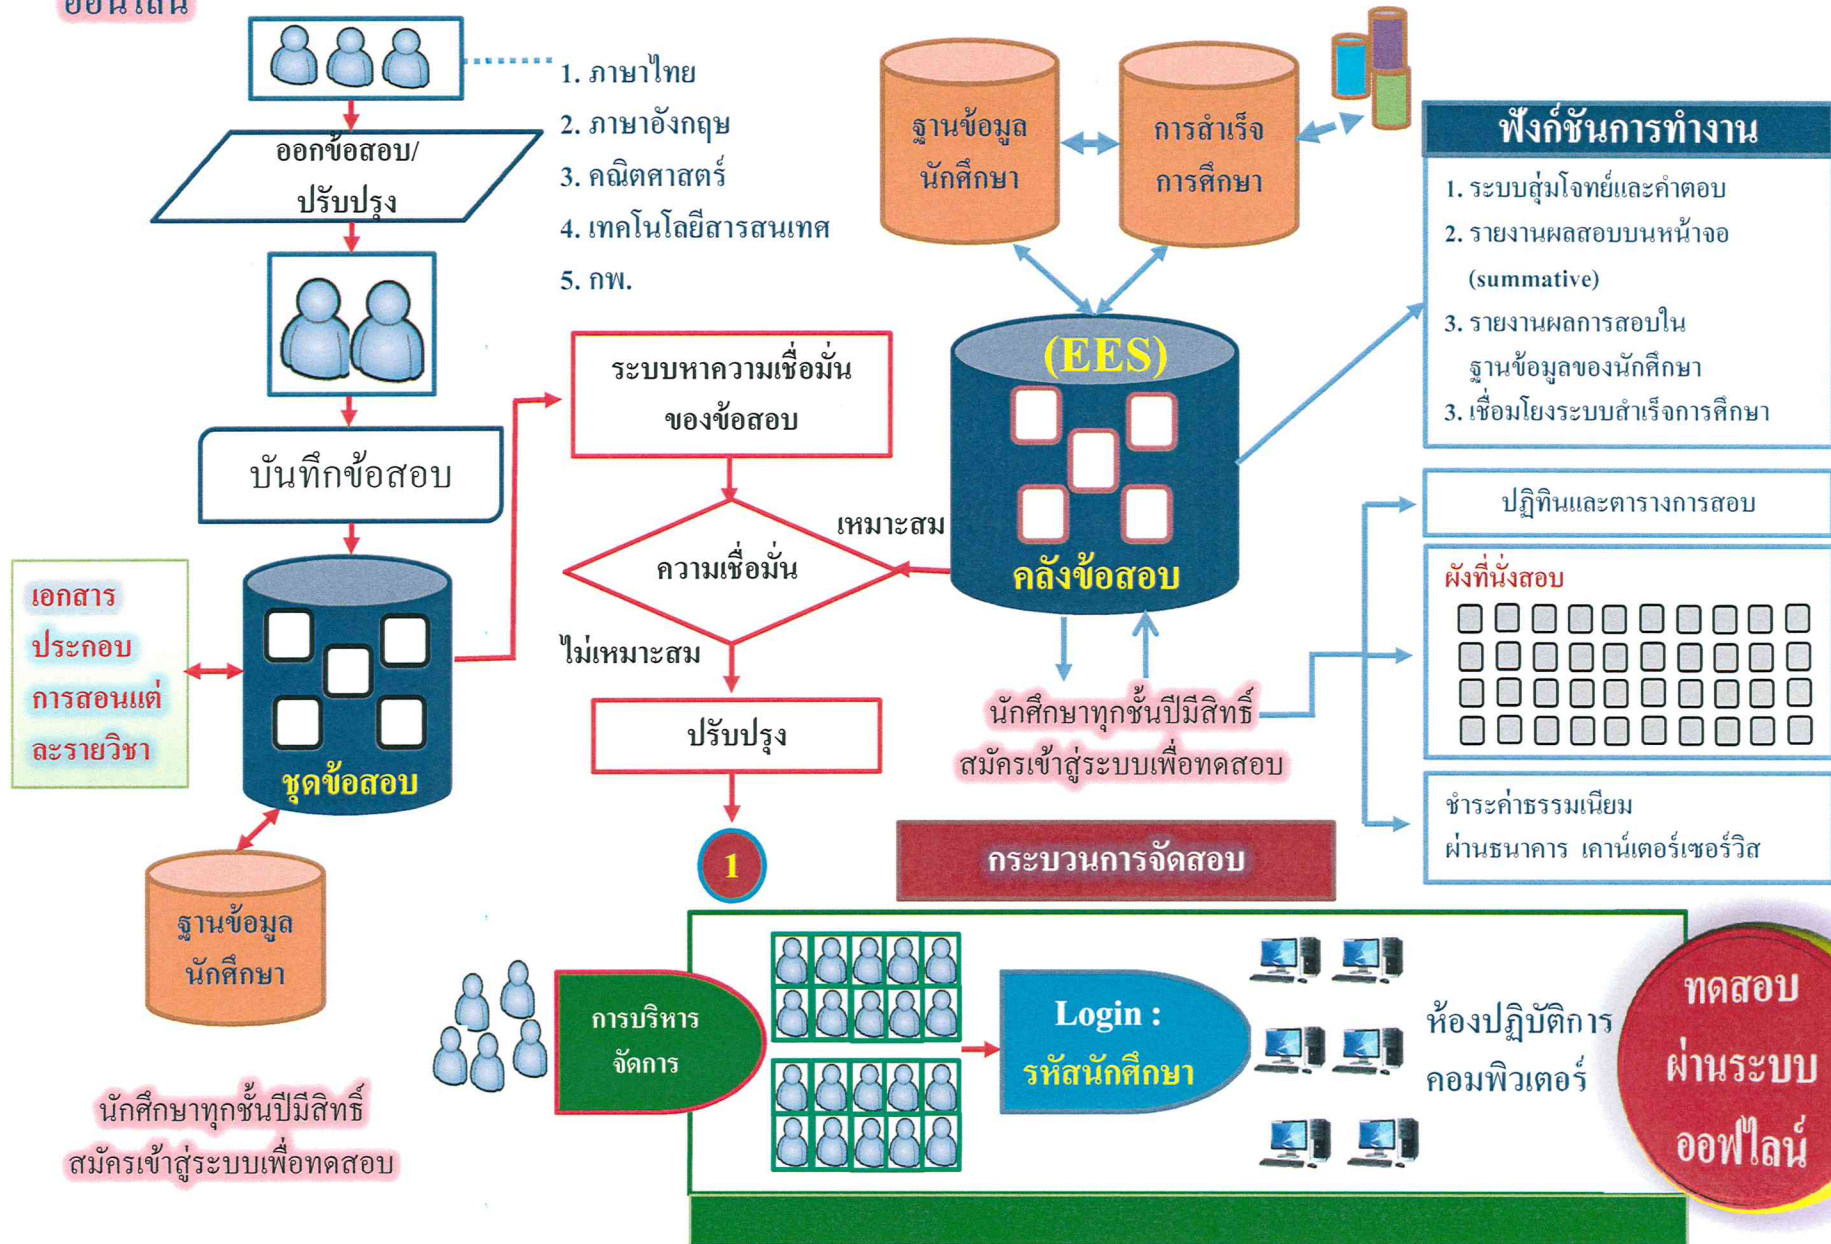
ออนไลน์

1. ภาษาไทย
2. ภาษาอังกฤษ
3. คณิตศาสตร์
4. เทคโนโลยีสารสนเทศ
5. กพ.

ออกข้อสอบ/ปรับปรุง

บันทึกข้อสอบ

เอกสารประกอบการสอนแต่ละรายวิชา

ชุดข้อสอบ

ฐานข้อมูลนักศึกษา

ระบบหาความเชื่อมั่นของข้อสอบ

ความเชื่อมั่น

เหมาะสม

ไม่เหมาะสม

ปรับปรุง

1

ฐานข้อมูลนักศึกษา

การสำเร็จการศึกษา

(EES)

คลังข้อสอบ

นักศึกษาทุกชั้นปีมีสิทธิ์สมัครเข้าสู่ระบบเพื่อทดสอบ

ฟังก์ชันการทำงาน

1. ระบบสุ่มโจทย์และคำตอบ
2. รายงานผลสอบบนหน้าจอ (summative)
3. รายงานผลการสอบในฐานข้อมูลของนักศึกษา
3. เชื่อมโยงระบบสำเร็จการศึกษา

ปฏิทินและตารางการสอบ

ผังที่นั่งสอบ

ชำระค่าธรรมเนียม ผ่านธนาคาร เคาน์เตอร์เซอร์วิส

กระบวนการจัดสอบ

การบริหารจัดการ

Login : รหัสนักศึกษา

ห้องปฏิบัติการคอมพิวเตอร์

ทดสอบผ่านระบบออฟไลน์

นักศึกษาทุกชั้นปีมีสิทธิ์สมัครเข้าสู่ระบบเพื่อทดสอบ